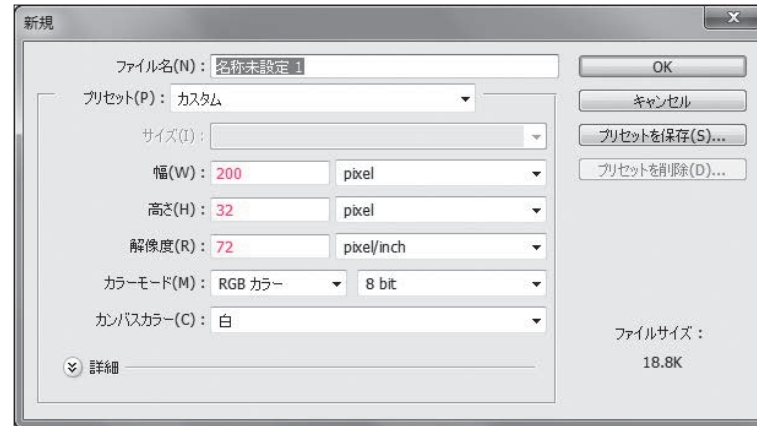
新規

ファイル名(N)： 名称未設定 1

プリセット(P)： カスタム

サイズ(I)：

幅(W)： 200 pixel

高さ(H)： 32 pixel

解像度(R)： 72 pixel/inch

カラーモード(M)： RGB カラー 8 bit

カンバスカラー(C)： 白

詳細

OK

キャンセル

プリセットを保存(S)...

プリセットを削除(D)...

ファイルサイズ：
18.8K